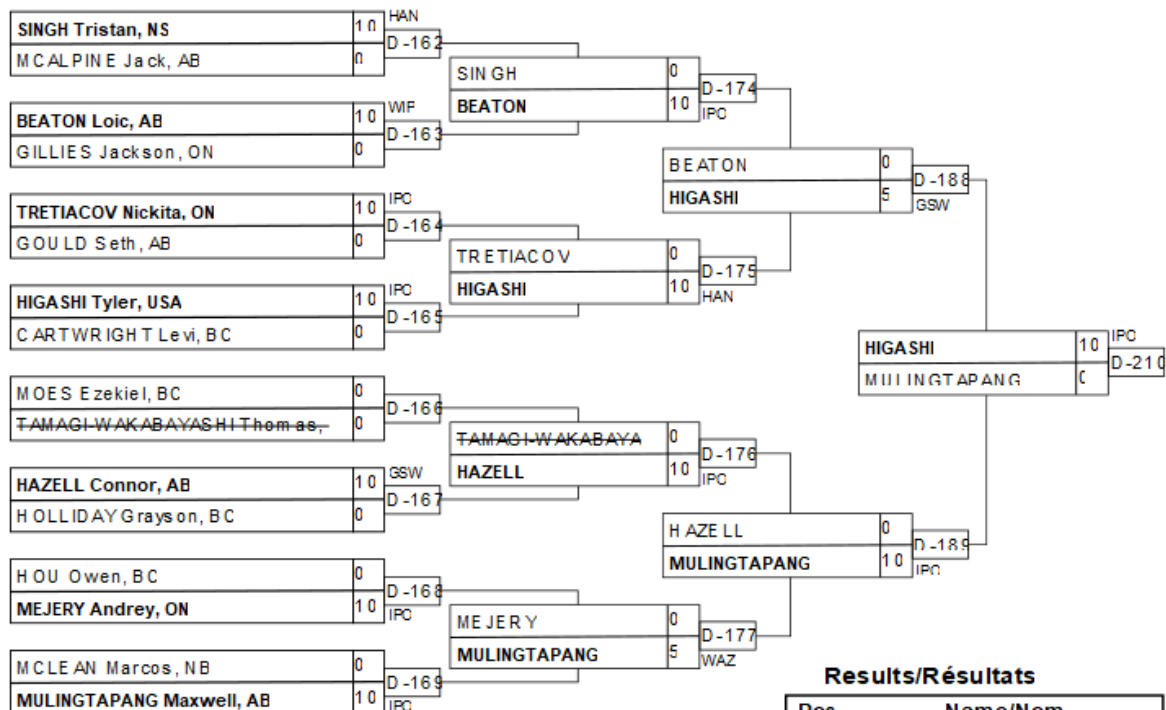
SINGH Tristan, NS 10 HAN
D-162
MCALPINE Jack, AB 0

BEATON Loic, AB 10 WIF
D-163
GILLIES Jackson, ON 0

TRETIACOV Nickita, ON 10 IPC
D-164
GOULD Seth, AB 0

HIGASHI Tyler, USA 10 IPC
D-165
CARTWRIGHT Levi, BC 0

MOES Ezekiel, BC 0
D-166
~~TAMAGI-WAKABAYASHI Thomas,~~ 0

HAZELL Connor, AB 10 GSW
D-167
HOLLIDAY Grayson, BC 0

HOU Owen, BC 0
D-168
MEJERY Andrey, ON 10 IPC

MCLEAN Marcos, NB 0
D-169
MULINGTAPANG Maxwell, AB 10 IPC

SINGH 0
D-174
BEATON 10 IPC

TRETIACOV 0
D-175
HIGASHI 10 HAN

~~TAMAGI-WAKABAYA~~ 0
D-176
HAZELL 10 IPC

MEJERY 0
D-177
MULINGTAPANG 5 WAZ

BEATON 0
D-188
HIGASHI 5 GSW

HAZELL 0
D-189
MULINGTAPANG 10 IPC

HIGASHI 10 IPC
D-210
MULINGTAPANG 0

Results/Résultats

Pos Name/Nom